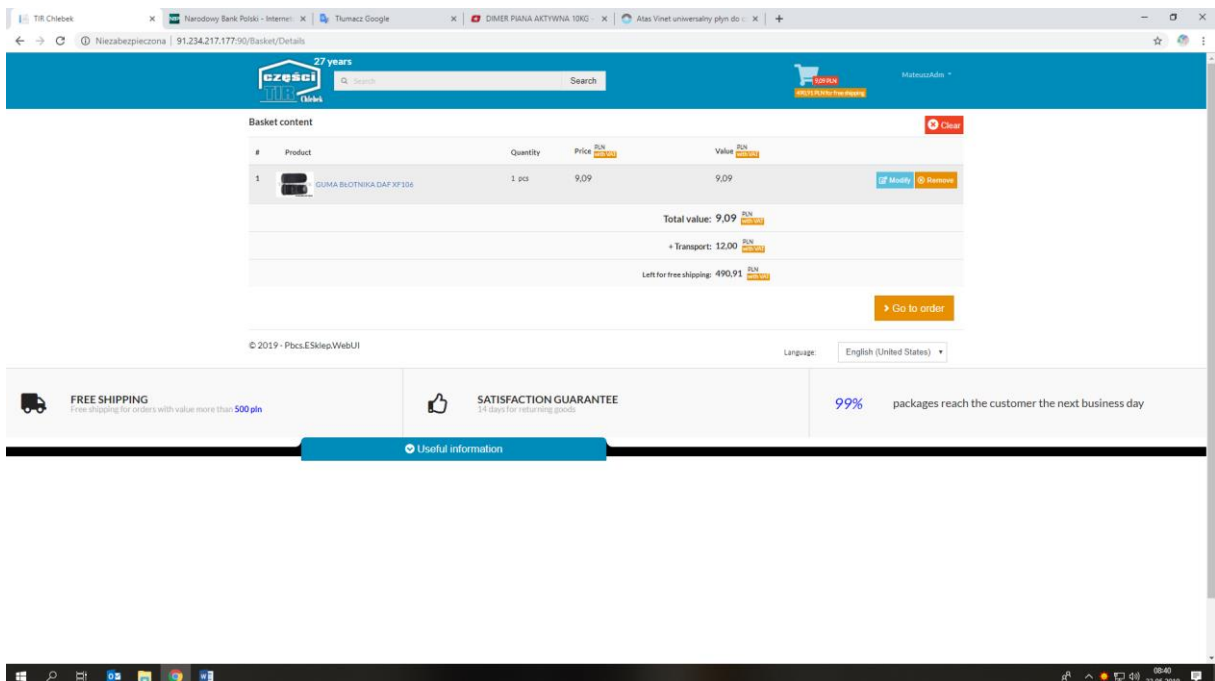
TIR Chlebek × Narodowy Bank Polski - Internet × Tłumacz Google × DIMER PIANA AKTYWNA 10KG × Atas Vinet uniwersalny płyn do × +

← → C ⓘ Niezabezpieczona | 91.234.217.177:90/Basket/Details

27 years
części TIR Chlebek
Search
Search
9,09 PLN
490,91 PLN for free shipping
MateuszAdm

Basket content
Clear

| # | Product | Quantity | Price PLN with VAT | Value PLN with VAT | |
|---|---|---|---|---|---|
| 1 | GUMA BŁOTNIKA DAF XF106 | 1 pcs | 9,09 | 9,09 | Modify Remove |

Total value: 9,09 PLN with VAT
+ Transport: 12,00 PLN with VAT
Left for free shipping: 490,91 PLN with VAT

Go to order

© 2019 - Pbcs.ESklep.WebUI
Language: English (United States)

FREE SHIPPING
Free shipping for orders with value more than 500 pln

SATISFACTION GUARANTEE
14 days for returning goods

99% packages reach the customer the next business day

Useful information

08:40